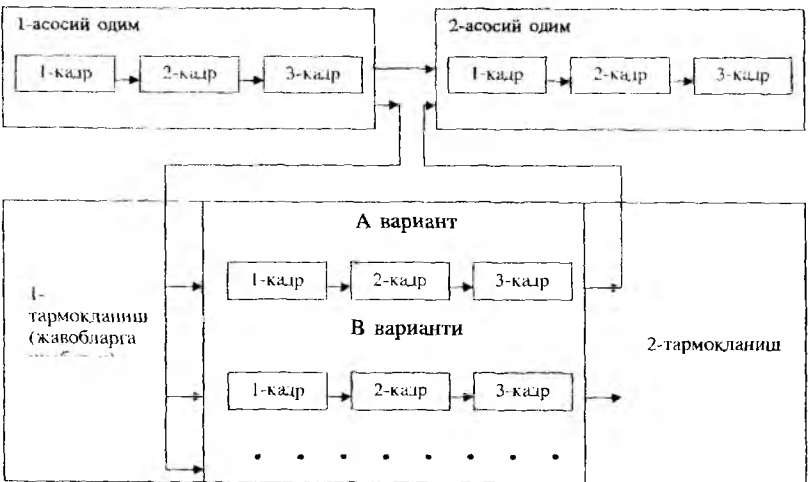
1-асосий одим

1-кадр

2-кадр

3-кадр

2-асосий одим

1-кадр

2-кадр

3-кадр

А вариант

1-кадр

2-кадр

3-кадр

1-тармокланиш (жавобларга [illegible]

В варианти

2-тармокланиш

1-кадр

2-кадр

3-кадр

• • • • • • • •